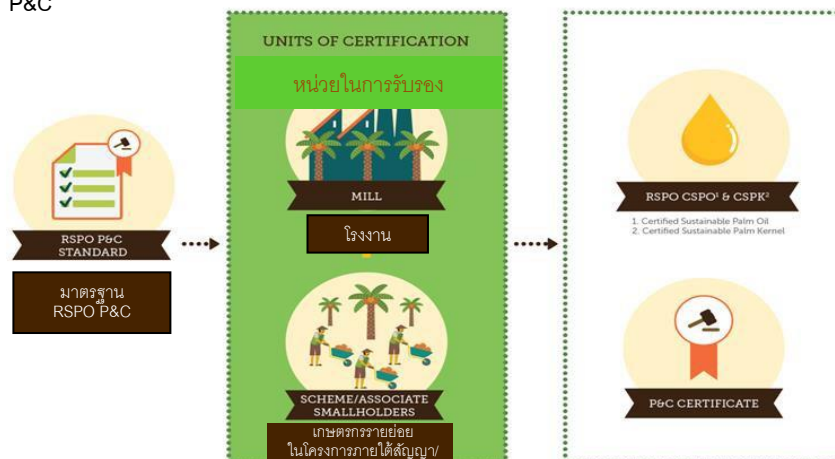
P&C

RSPO P&C STANDARD

มาตรฐาน RSPO P&C

UNITS OF CERTIFICATION

หน่วยในการรับรอง

MILL

โรงงาน

SCHEME/ASSOCIATE SMALLHOLDERS

เกษตรกรรายย่อย ในโครงการภายใต้สัญญา/

RSPO CSPO¹ & CSPK²

1. Certified Sustainable Palm Oil
2. Certified Sustainable Palm Kernel

P&C CERTIFICATE